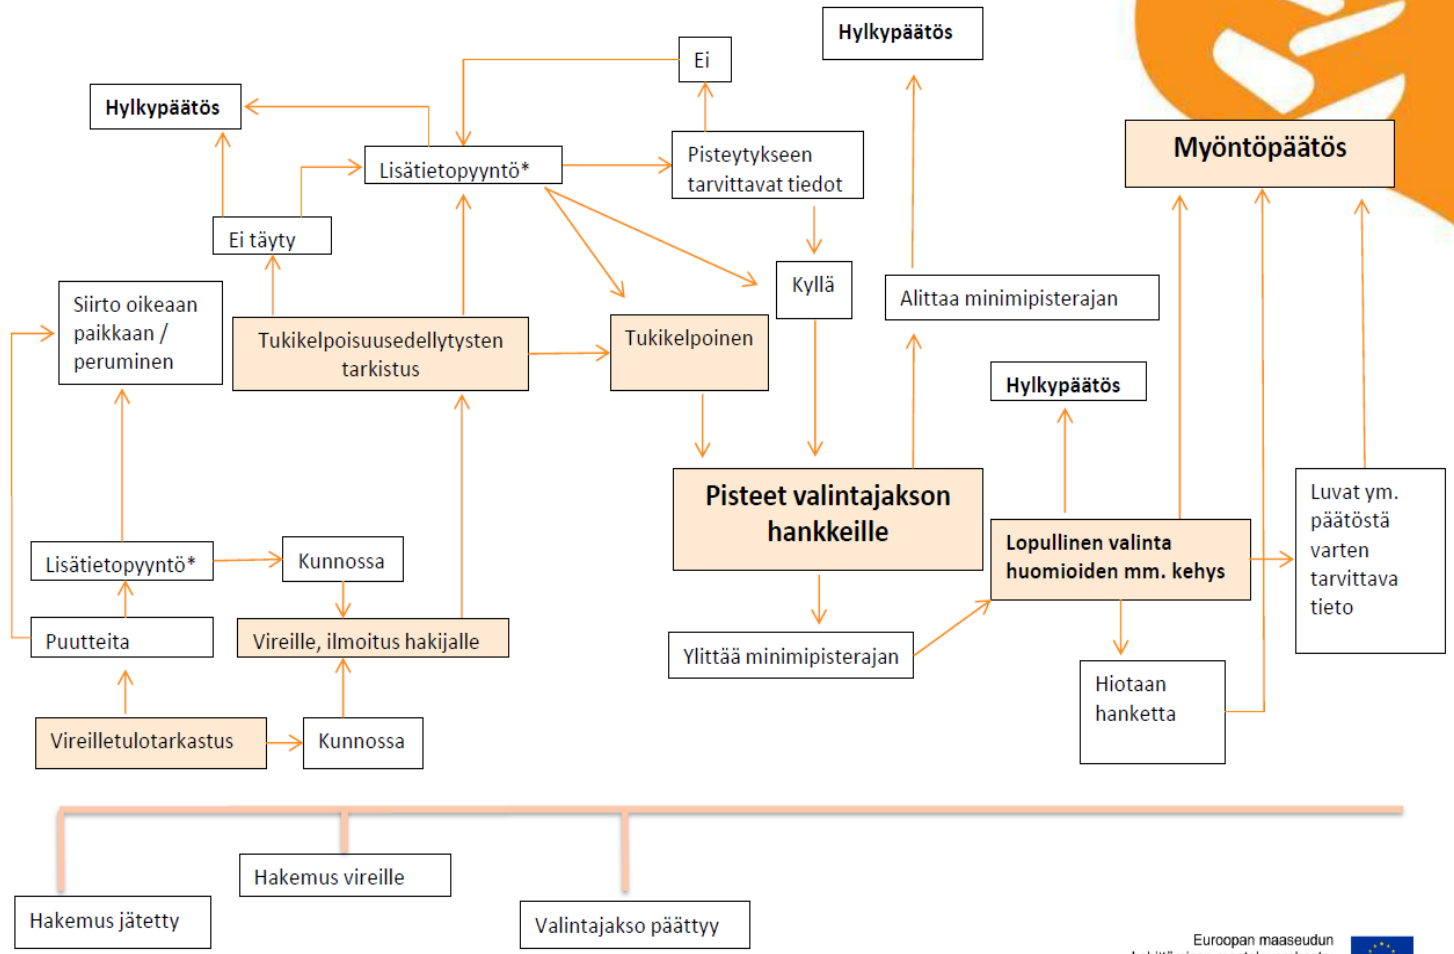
Hylkypäätös

Ei

Hylkypäätös

Lisätietopyyntö*

Pisteytykseen tarvittavat tiedot

Myöntöpäätös

Ei täyty

Kyllä

Alittaa minimipisterajan

Siirto oikeaan paikkaan / peruminen

Tukikelpoisuusedellytysten tarkistus

Tukikelpoinen

Hylkypäätös

Pisteet valintajakson hankkeille

Lisätietopyyntö*

Kunnossa

Lopullinen valinta huomioiden mm. kehys

Luvat ym. päätöstä varten tarvittava tieto

Puutteita

Vireille, ilmoitus hakijalle

Ylittää minimipisterajan

Hiotaan hanketta

Vireilletulotarkastus

Kunnossa

Hakemus vireille

Hakemus jätetty

Valintajakso päättyy

Euroopan maaseudun
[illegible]